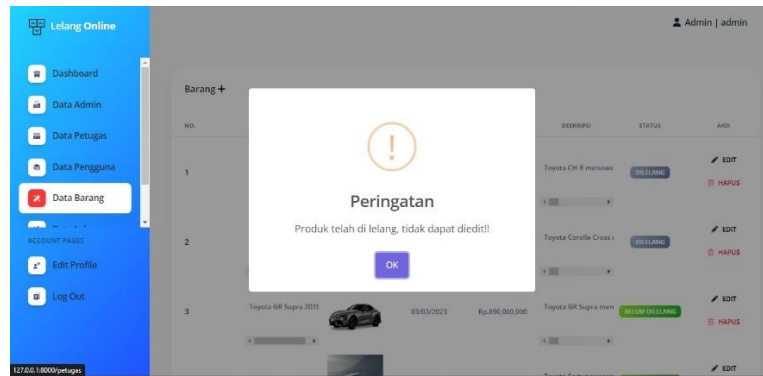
Lelang Online

Admin | admin

Dashboard
Data Admin
Data Petugas
Data Pengguna
Data Barang
ACCOUNT PAGES
Edit Profile
Log Out

127.0.0.1:8000/petugas

Barang +

| NO. | | | | DESKRIPSI | STATUS | AKSI |
|---|---|---|---|---|---|---|
| 1 | | | | Toyota CH-R merupa | DILELANG | EDIT HAPUS |
| 2 | | | | Toyota Corolla Cross | DILELANG | EDIT HAPUS |
| 3 | Toyota GR Supra 2015 | 03/03/2023 | Rp.890,000,000 | Toyota GR Supra men | BELUM DILELANG | EDIT HAPUS |
| | | | | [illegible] | | EDIT |

!

Peringatan

Produk telah di lelang, tidak dapat diedit!!

OK